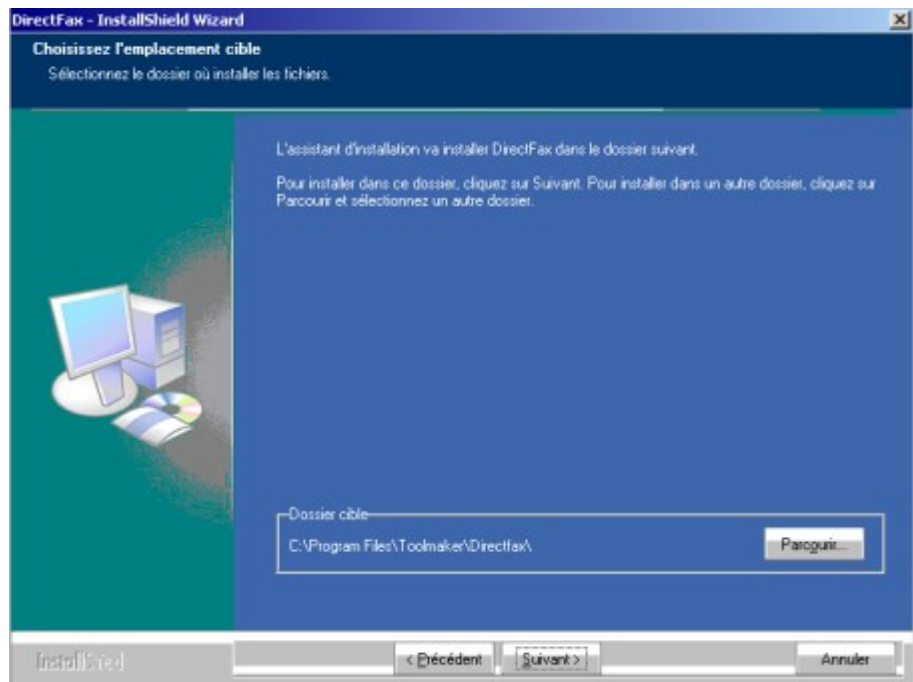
DirectFax - InstallShield Wizard

Choisissez l'emplacement cible

Sélectionnez le dossier où installer les fichiers.

L'assistant d'installation va installer DirectFax dans le dossier suivant.

Pour installer dans ce dossier, cliquez sur Suivant. Pour installer dans un autre dossier, cliquez sur Parcourir et sélectionnez un autre dossier.

Dossier cible

C:\Program Files\Toolmaker\Directfax\

Parcourir...

InstallShield

< Précédent

Suivant >

Annuler